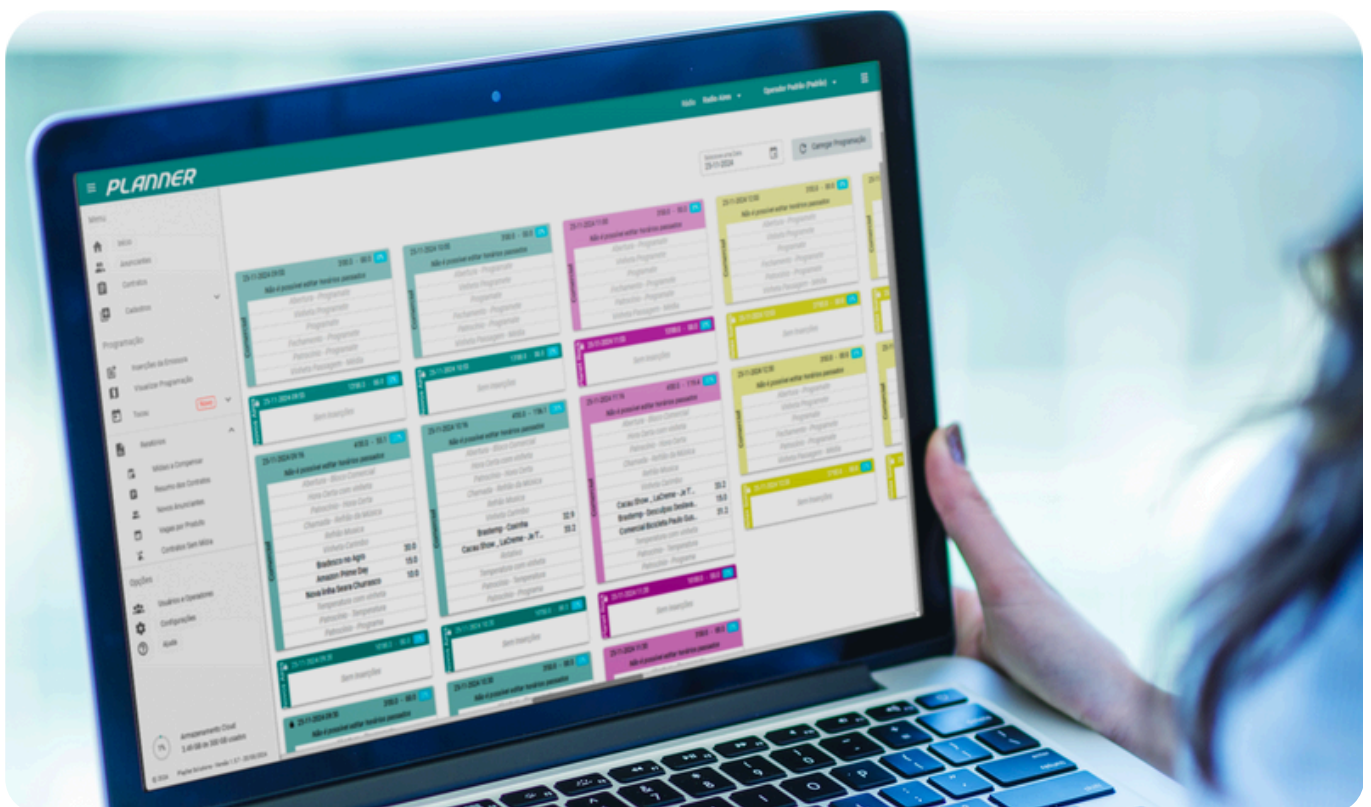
PLANNER

Menu
Início
Anunciantes
Contratos
Cadastros
Programação
Inserções de Emissora
Visualizar Programação
Testes
Relatórios
Mídias a Comparecer
Resumo dos Contratos
Novos Anunciantes
Vagas por Produto
Contratos Sem Mídia
Opções
Usuários e Operadores
Configurações
Ajuda
Armazenamento Cloud

Carregar Programação

Não é possível editar horários passados
Abertura - Programete
Vinheta - Programete
Programete
Fechamento - Programete
Patrocínio - Programete
Vinheta Passagem - Mídia
Sem inserções
Comercial
Abertura - Bloco Comercial
Hora Certa com vinheta
Patrocínio - Hora Certa
Chamada - Artista da Música
Artista Música
Artista Comida
Bradesco no Agro 30.0
Amazon Prime Day 15.0
Nova linha Seara Churrasco 10.0
Temperatura com vinheta
Patrocínio - Temperatura
Patrocínio - Programa
Bradesco - Coxinha 32.9
Cacau Show _ LaCreme _Je T... 33.2
Cacau Show _ LaCreme _Je T... 33.2
Brastemp - Descubra Deslee... 15.0
Comercial Bicicleta Paulo Sua... 31.2